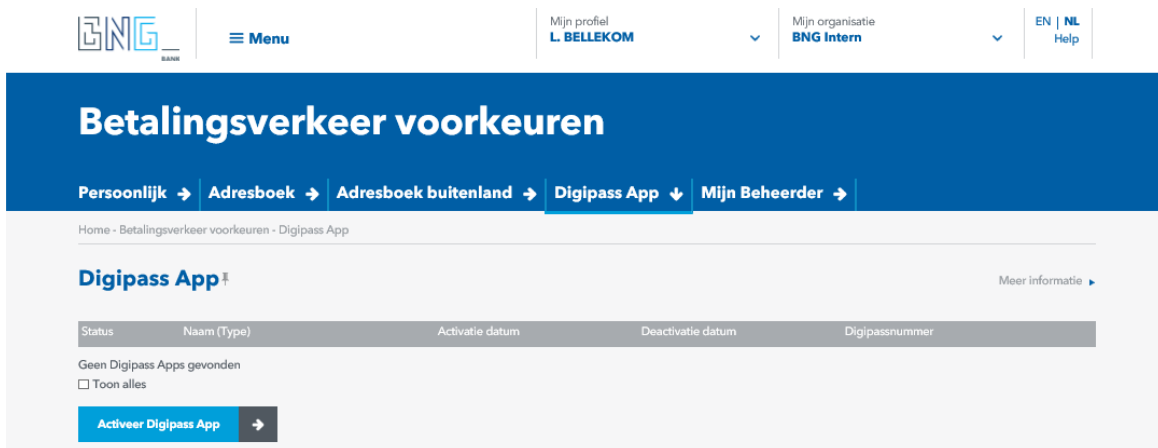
BNG BANK

≡ Menu

Mijn profiel
L. BELLEKOM

Mijn organisatie
BNG Intern

EN | NL
Help

Betalingsverkeer voorkeuren

Persoonlijk → Adresboek → Adresboek buitenland → Digipass App ↓ Mijn Beheerder →

Home - Betalingsverkeer voorkeuren - Digipass App

Digipass App

Meer informatie ▸

| Status | Naam (Type) | Activatie datum | Deactivatie datum | Digipassnummer |
|---|---|---|---|---|

Geen Digipass Apps gevonden
☐ Toon alles

Activeer Digipass App →